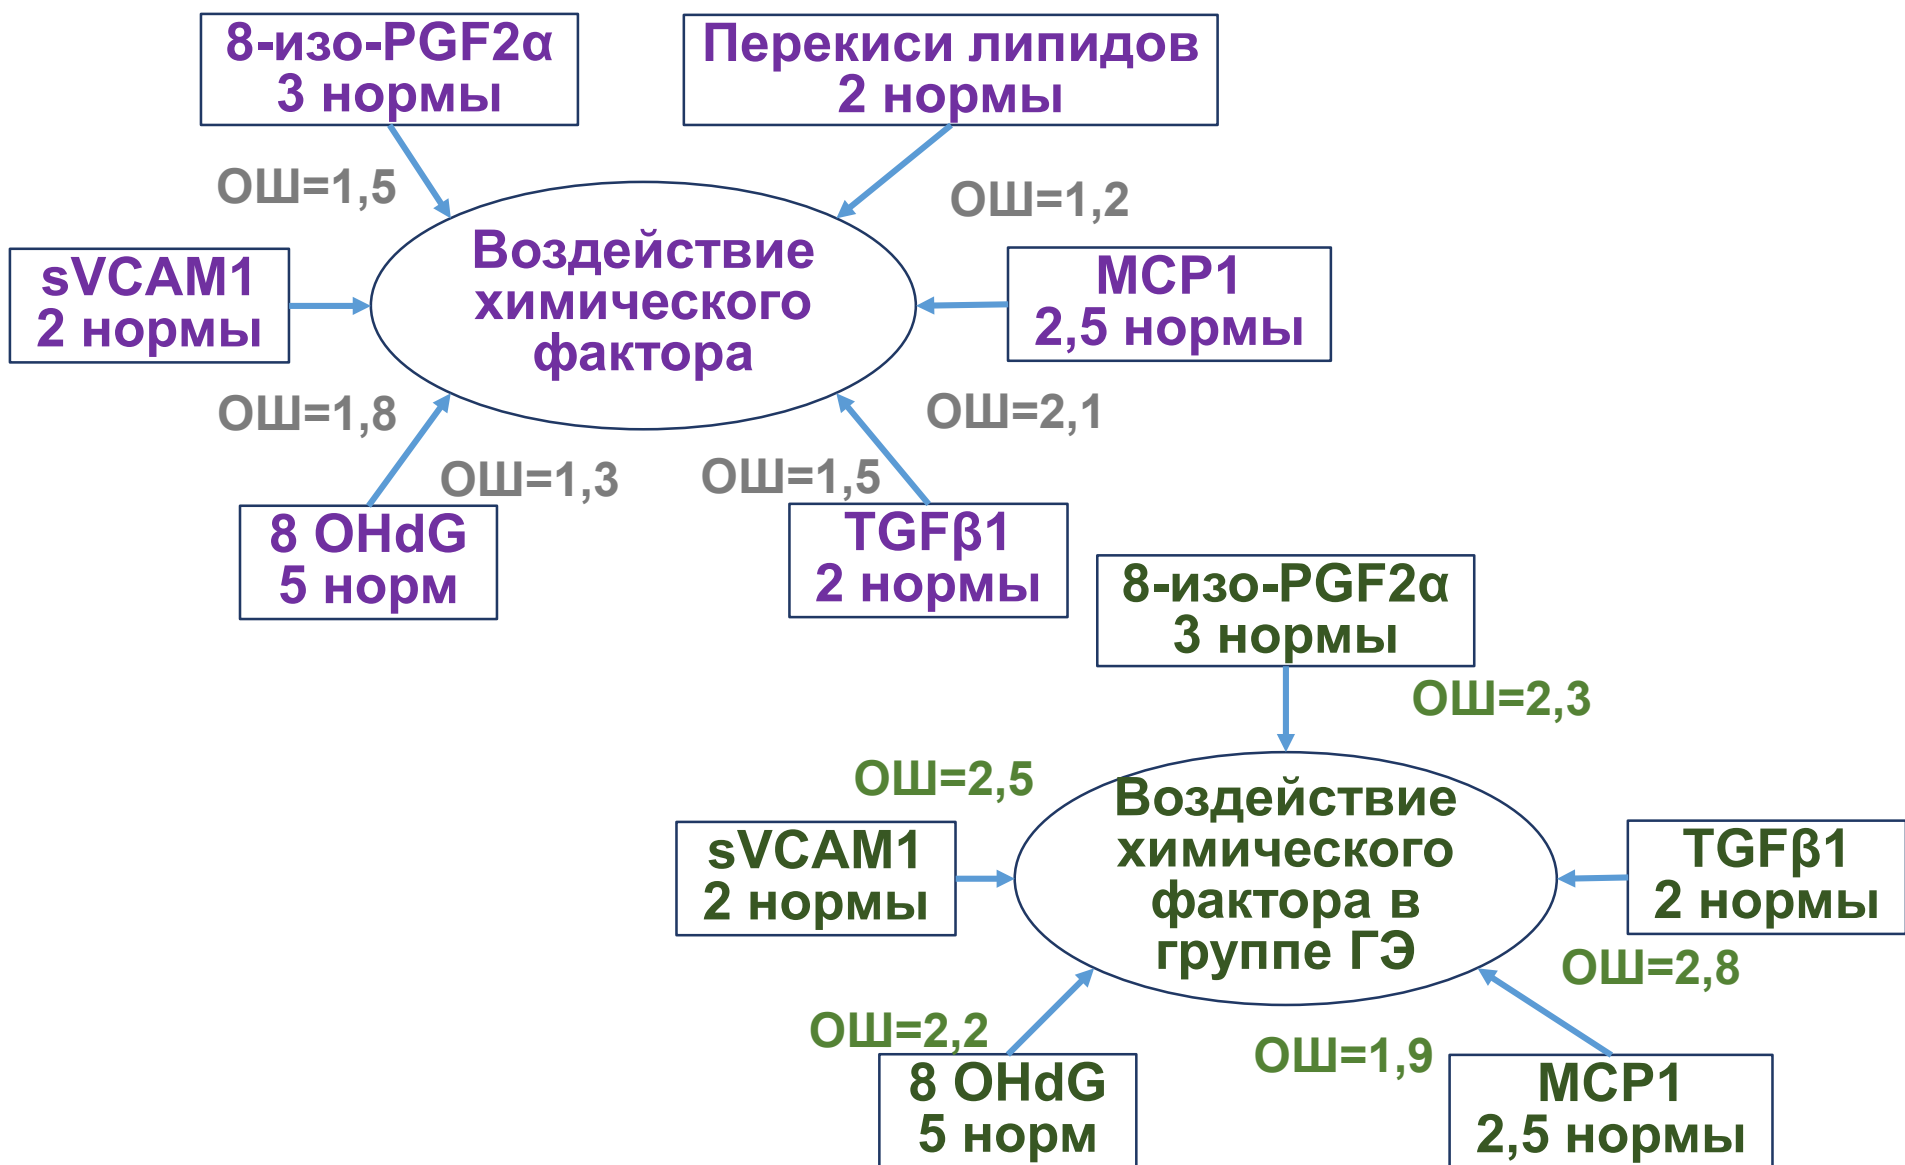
8-изо-PGF2α
3 нормы

Перекиси липидов
2 нормы

ОШ=1,5

ОШ=1,2

sVCAM1
2 нормы

Воздействие химического фактора

MCP1
2,5 нормы

ОШ=1,8

ОШ=2,1

ОШ=1,3

ОШ=1,5

8 OHdG
5 норм

TGFβ1
2 нормы

8-изо-PGF2α
3 нормы

ОШ=2,3

ОШ=2,5

sVCAM1
2 нормы

Воздействие химического фактора в группе ГЭ

TGFβ1
2 нормы

ОШ=2,8

ОШ=2,2

ОШ=1,9

8 OHdG
5 норм

MCP1
2,5 нормы